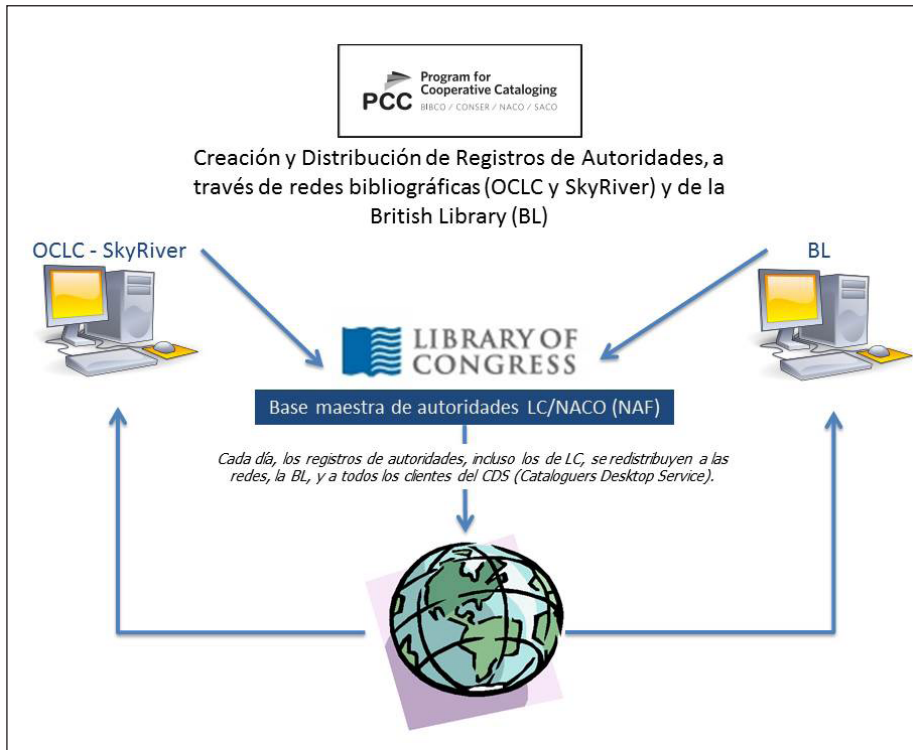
PCC Program for Cooperative Cataloging BIBCO / CONSER / NACO / SACO

Creación y Distribución de Registros de Autoridades, a través de redes bibliográficas (OCLC y SkyRiver) y de la British Library (BL)

OCLC - SkyRiver

BL

LIBRARY OF CONGRESS

Base maestra de autoridades LC/NACO (NAF)

Cada día, los registros de autoridades, incluso los de LC, se redistribuyen a las redes, la BL, y a todos los clientes del CDS (Cataloguers Desktop Service).